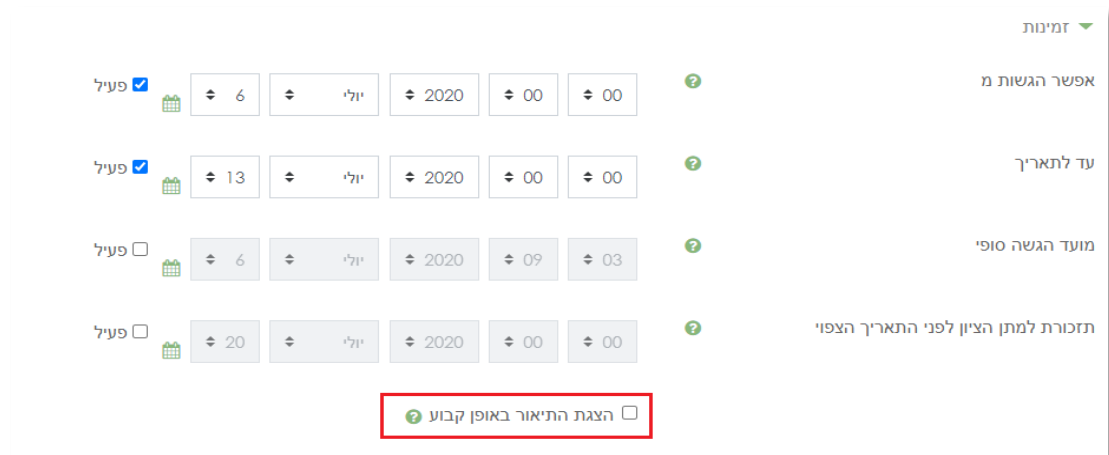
זמינות

אפשר הגשות מ
6 יולי 2020 00 00
פעיל

עד לתאריך
13 יולי 2020 00 00
פעיל

מועד הגשה סופי
6 יולי 2020 09 03
פעיל

תזכורת למתן הציון לפני התאריך הצפוי
20 יולי 2020 00 00
פעיל

הצגת התיאור באופן קבוע